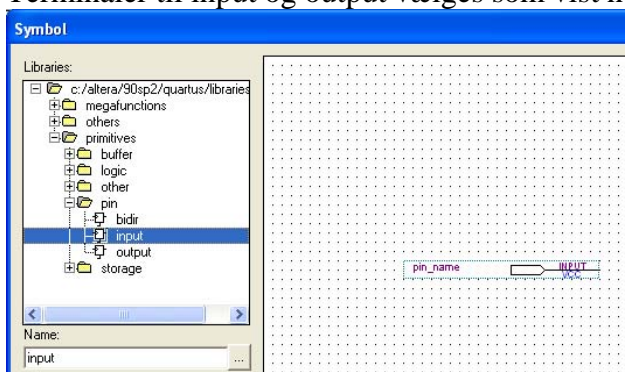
Terminaler til input og output velges som vist n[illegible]

Symbol

Libraries:

c:/altera/90sp2/quartus/libraries

megafunctions

others

primitives

buffer

logic

other

pin

bidir

input

output

storage

Name:

input

...

pin_name

INPUT
VCC